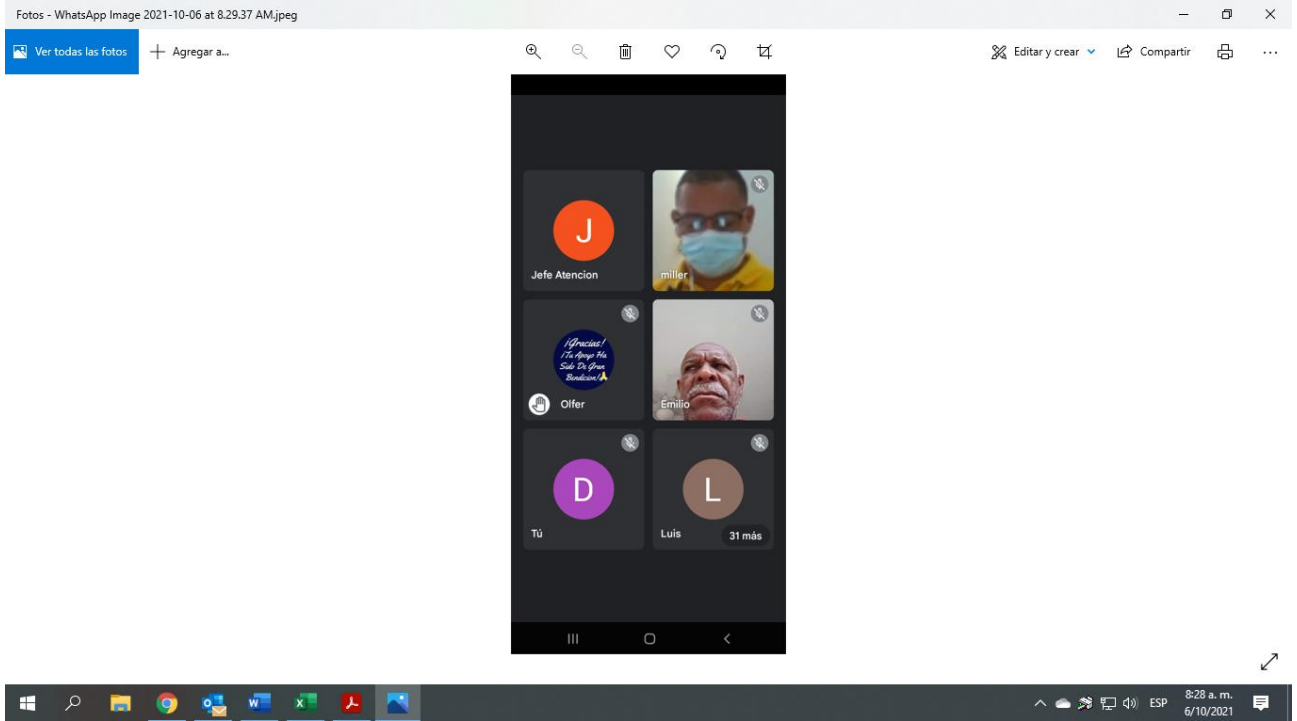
Fotos - WhatsApp Image 2021-10-06 at 8.29.37 AM.jpeg

Ver todas las fotos
Agregar a...

Editar y crear
Compartir

J
Jefe Atencion

miller

¡Gracias! ¡Tu Apoyo Ha Sido De Gran Bendición!
Olfer

Emilio

D
Tú

L
Luis
31 más

8:28 a. m.
6/10/2021
ESP